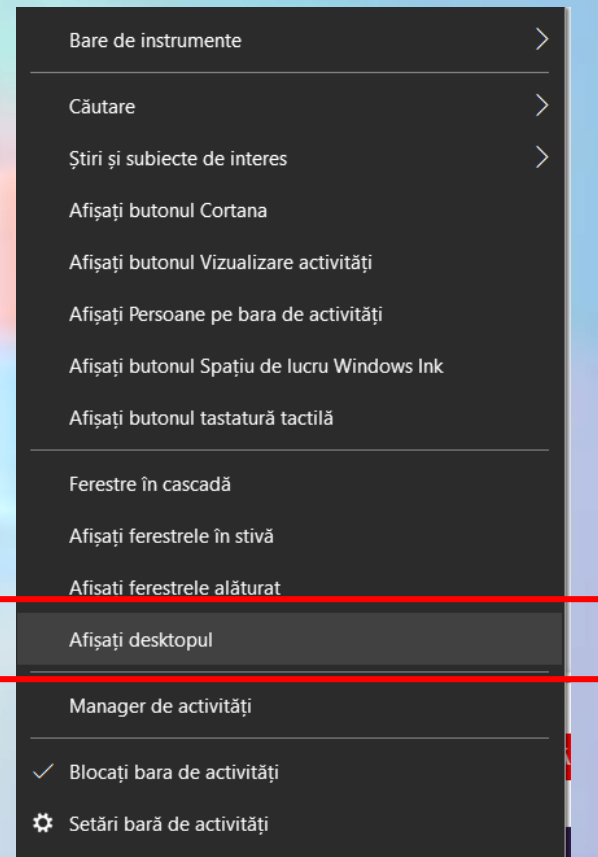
Bare de instrumente

Căutare

Ştiri şi subiecte de interes

Afişaţi butonul Cortana

Afişaţi butonul Vizualizare activităţi

Afişaţi Persoane pe bara de activităţi

Afişaţi butonul Spaţiu de lucru Windows Ink

Afişaţi butonul tastatură tactilă

Ferestre în cascadă

Afişaţi ferestrele în stivă

Afişaţi ferestrele alăturat

Afişaţi desktopul

Manager de activităţi

Blocaţi bara de activităţi

Setări bară de activităţi